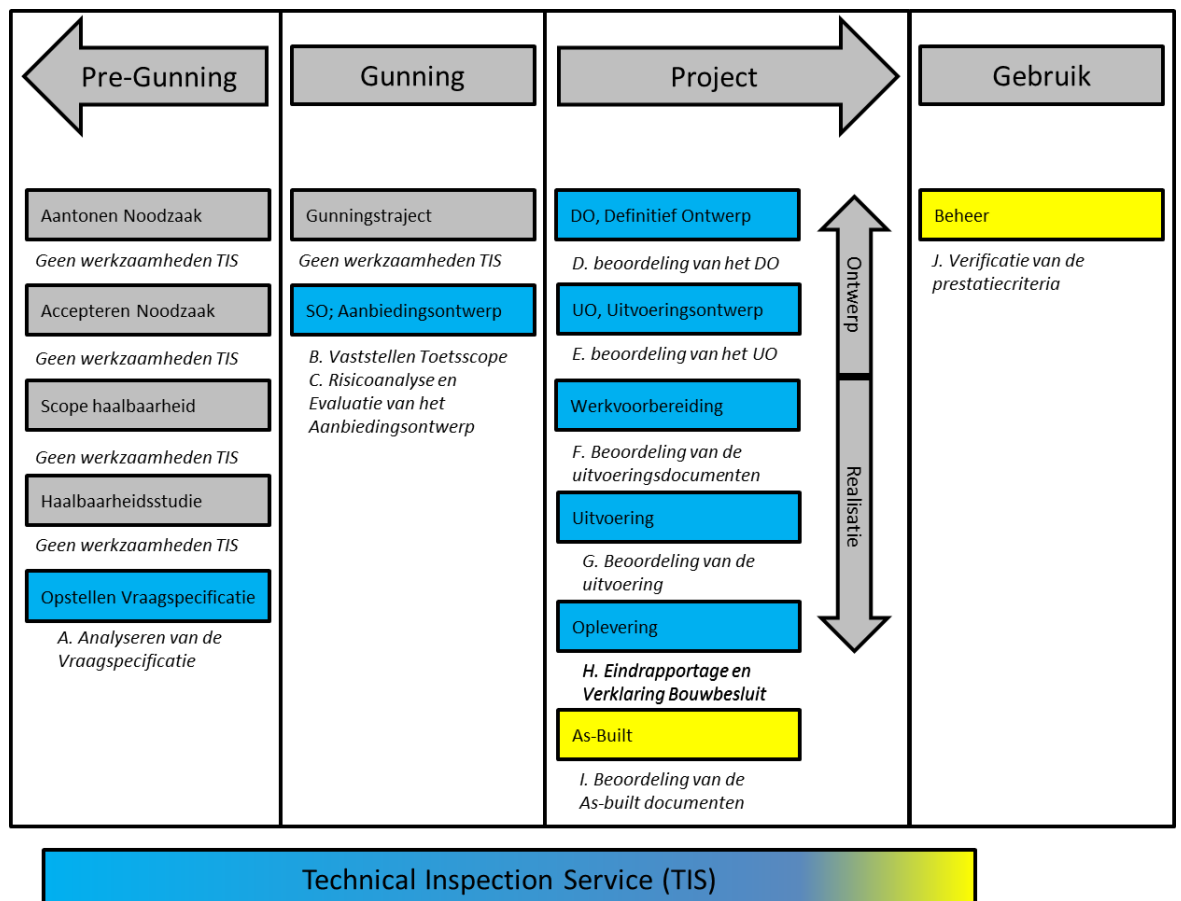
Pre-Gunning

Aantonen Noodzaak

Geen werkzaamheden TIS

Accepteren Noodzaak

Geen werkzaamheden TIS

Scope haalbaarheid

Geen werkzaamheden TIS

Haalbaarheidsstudie

Geen werkzaamheden TIS

Opstellen Vraagspecificatie

A. Analyseren van de Vraagspecificatie

Gunning

Gunningstraject

Geen werkzaamheden TIS

SO; Aanbiedingsontwerp

B. Vaststellen Toetsscope
C. Risicoanalyse en Evaluatie van het Aanbiedingsontwerp

Project

DO, Definitief Ontwerp

D. beoordeling van het DO

UO, Uitvoeringsontwerp

E. beoordeling van het UO

Werkvoorbereiding

F. Beoordeling van de uitvoeringsdocumenten

Uitvoering

G. Beoordeling van de uitvoering

Oplevering

H. Eindrapportage en Verklaring Bouwbesluit

As-Built

I. Beoordeling van de As-built documenten

Ontwerp

Realisatie

Gebruik

Beheer

J. Verificatie van de prestatiecriteria

Technical Inspection Service (TIS)